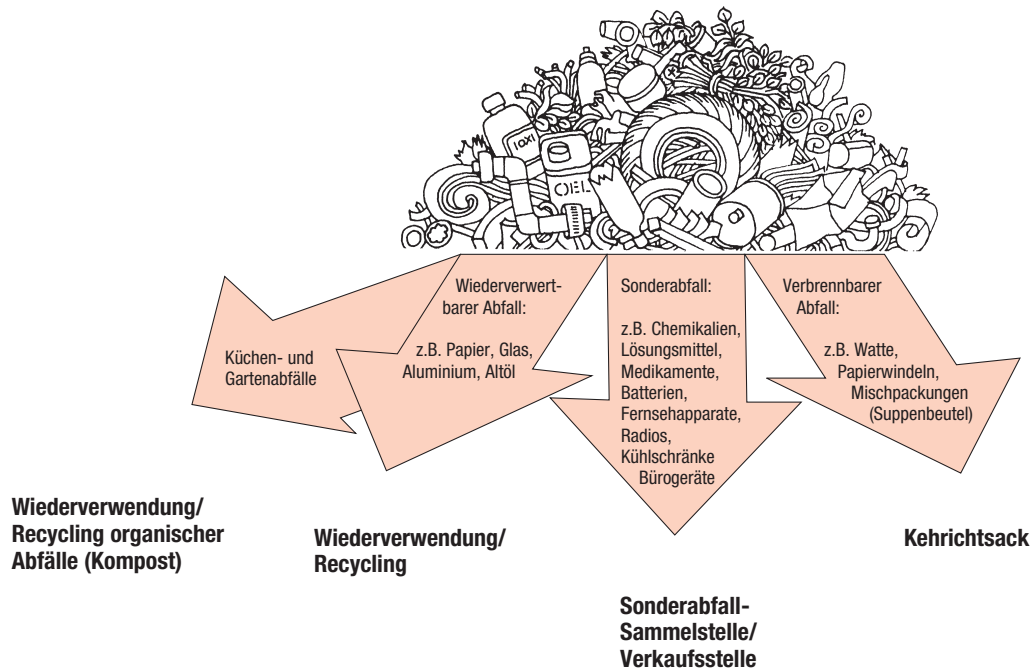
ÖL

OEL

Küchen- und Gartenabfälle

Wiederverwertbarer Abfall:

z.B. Papier, Glas, Aluminium, Altöl

Sonderabfall:

z.B. Chemikalien, Lösungsmittel, Medikamente, Batterien, Fernsehapparate, Radios, Kühlschränke Bürogeräte

Verbrennbarer Abfall:

z.B. Watte, Papierwindeln, Mischpackungen (Suppenbeutel)

Wiederverwendung/ Recycling organischer Abfälle (Kompost)

Wiederverwendung/ Recycling

Sonderabfall-Sammelstelle/ Verkaufsstelle

Kehrichtsack